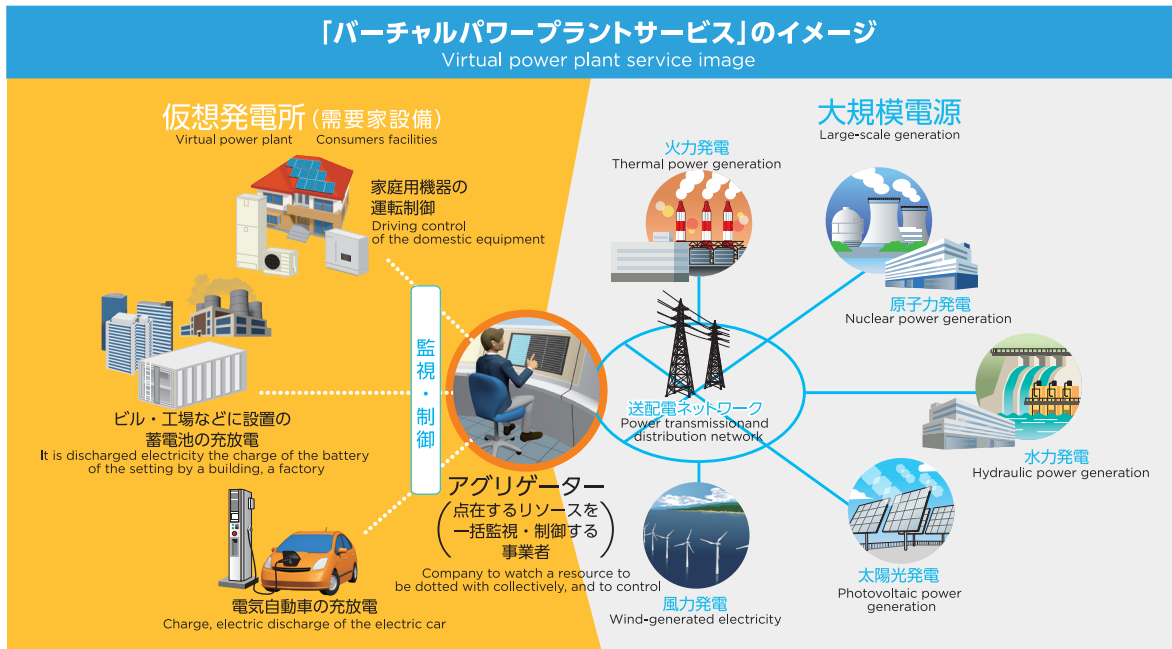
「バーチャルパワープラントサービス」のイメージ
Virtual power plant service image

仮想発電所（需要家設備）
Virtual power plant Consumers facilities

家庭用機器の運転制御
Driving control of the domestic equipment

ビル・工場などに設置の蓄電池の充放電
It is discharged electricity the charge of the battery of the setting by a building, a factory

電気自動車の充放電
Charge, electric discharge of the electric car

監視・制御

アグリゲーター
（点在するリソースを一括監視・制御する事業者）
Company to watch a resource to be dotted with collectively, and to control

大規模電源
Large-scale generation

火力発電
Thermal power generation

原子力発電
Nuclear power generation

送配電ネットワーク
Power transmissionand distribution network

水力発電
Hydraulic power generation

太陽光発電
Photovoltaic power generation

風力発電
Wind-generated electricity